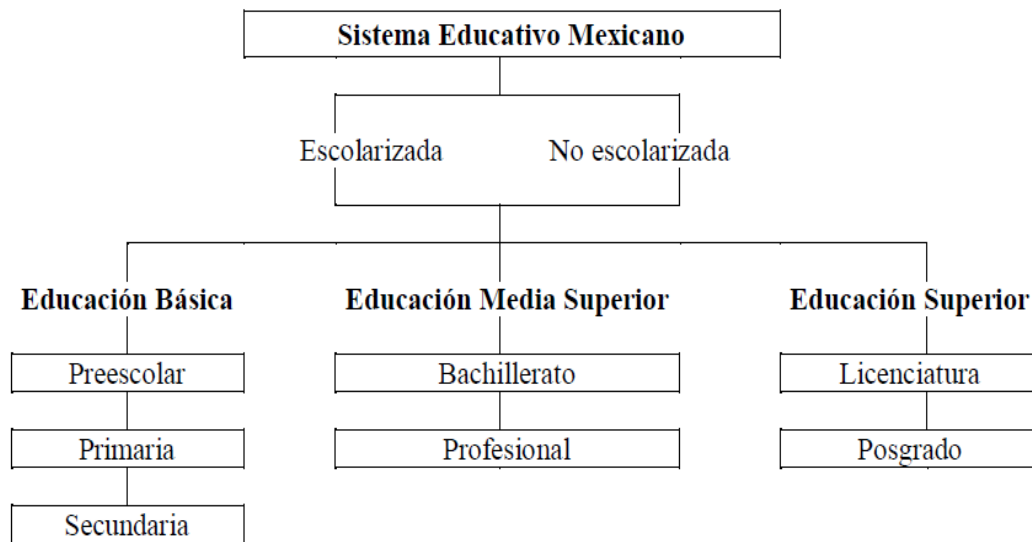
Sistema Educativo Mexicano

Escolarizada

No escolarizada

Educación Básica

Preescolar

Primaria

Secundaria

Educación Media Superior

Bachillerato

Profesional

Educación Superior

Licenciatura

Posgrado